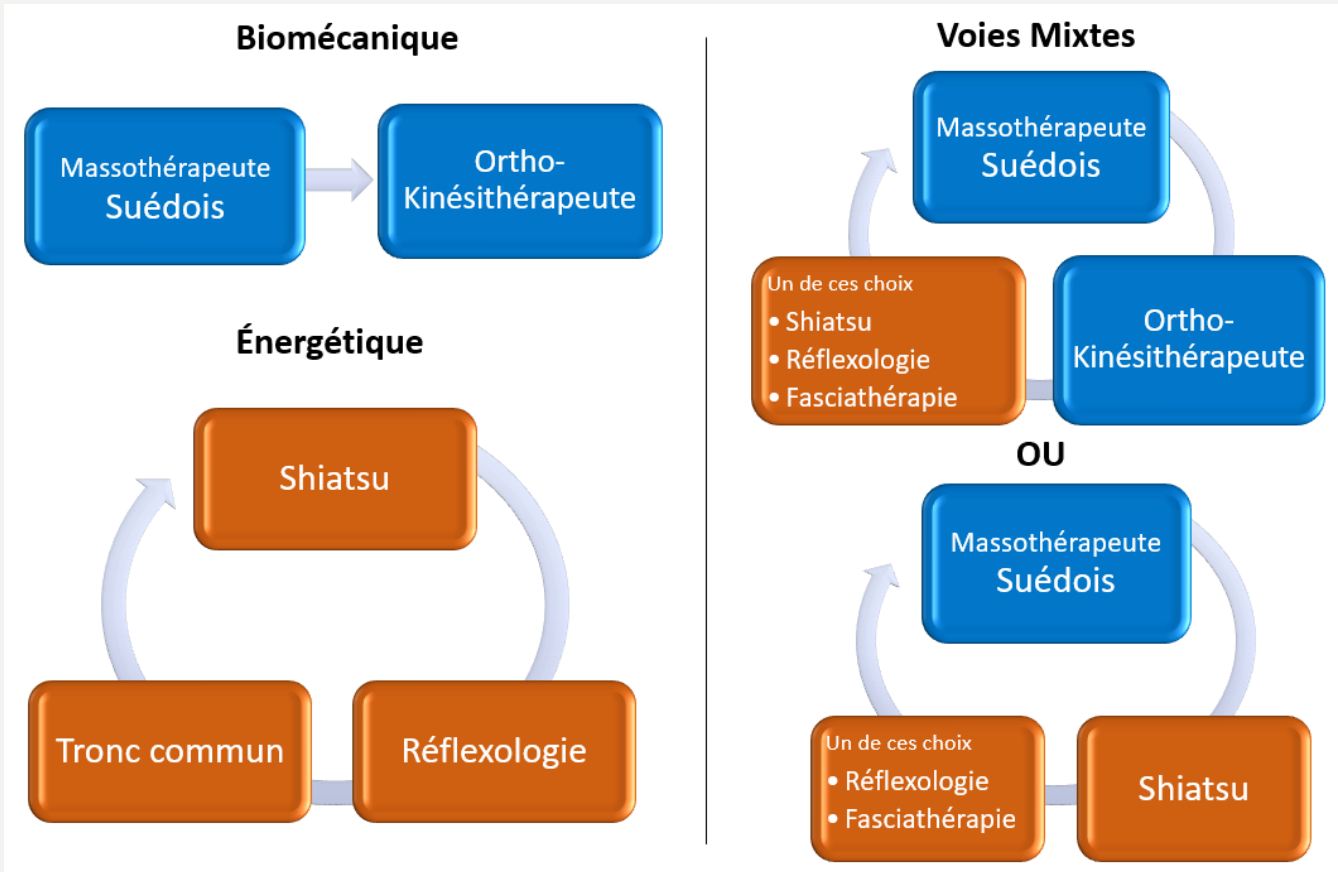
Biomécanique

Massothérapeute Suédois

Ortho-Kinésithérapeute

Énergétique

Shiatsu

Réflexologie

Tronc commun

Voies Mixtes

Massothérapeute Suédois

Ortho-Kinésithérapeute

Un de ces choix
• Shiatsu
• Réflexologie
• Fasciathérapie

OU

Massothérapeute Suédois

Shiatsu

Un de ces choix
• Réflexologie
• Fasciathérapie